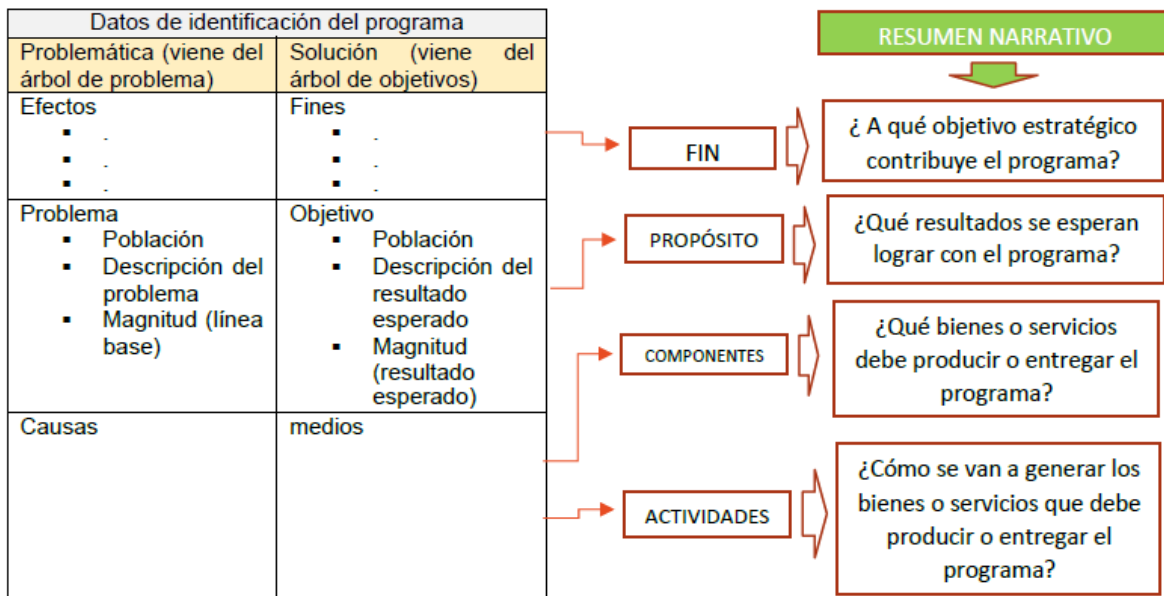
| Datos de identificación del programa | |
|---|---|
| Problemática (viene del árbol de problema) | Solución (viene del árbol de objetivos) |
| Efectos<br>▪ .<br>▪ .<br>▪ . | Fines<br>▪ .<br>▪ .<br>▪ . |
| Problema<br>▪ Población<br>▪ Descripción del problema<br>▪ Magnitud (línea base) | Objetivo<br>▪ Población<br>▪ Descripción del resultado esperado<br>▪ Magnitud (resultado esperado) |
| Causas | medios |

RESUMEN NARRATIVO

FIN
¿ A qué objetivo estratégico contribuye el programa?

PROPÓSITO
¿Qué resultados se esperan lograr con el programa?

COMPONENTES
¿Qué bienes o servicios debe producir o entregar el programa?

ACTIVIDADES
¿Cómo se van a generar los bienes o servicios que debe producir o entregar el programa?